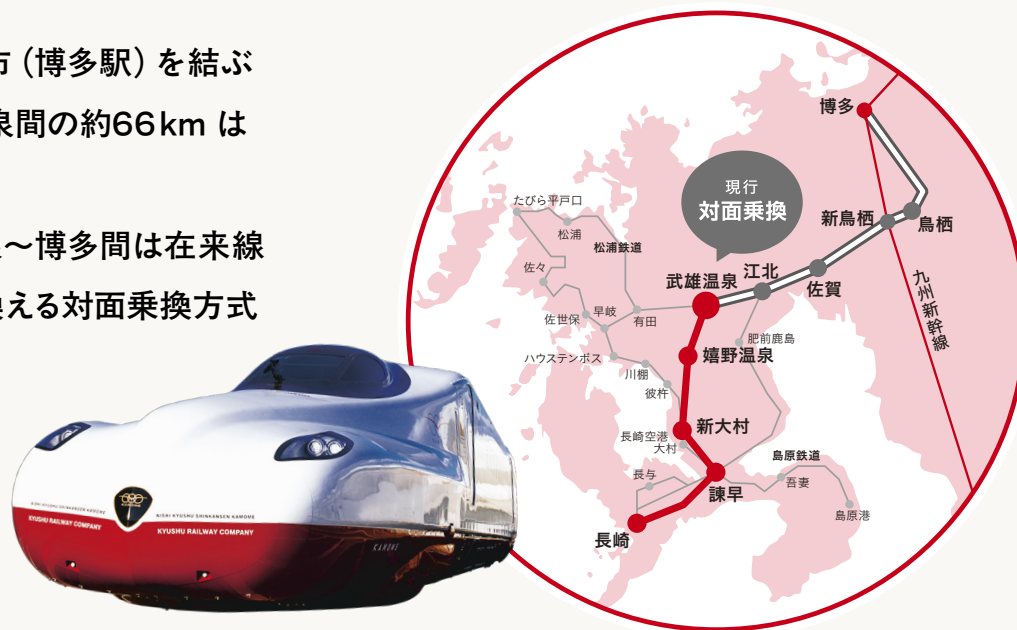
市（博多駅）を結ぶ
泉間の約66km は

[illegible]～博多間は在来線
換える対面乗換方式

NISHI KYUSHU SHINKANSEN KAMOME
KYUSHU RAILWAY COMPANY
NISHI KYUSHU SHINKANSEN KAMOME
KYUSHU RAILWAY COMPANY
KAMOME

博多
現行
対面乗換
新鳥栖
鳥栖
たびら平戸口
松浦
松浦鉄道
佐々
武雄温泉
江北
佐賀
九州新幹線
佐世保
早岐
有田
肥前鹿島
ハウステンボス
嬉野温泉
川棚
彼杵
新大村
長崎空港
大村
島原鉄道
長与
諫早
吾妻
島原港
長崎